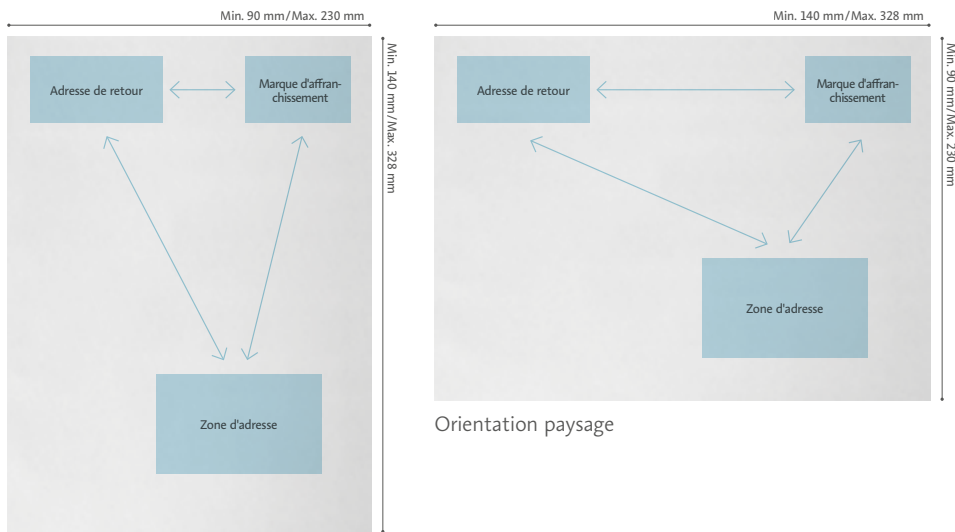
Min. 90 mm/Max. 230 mm

Min. 140 mm/Max. 328 mm

Adresse de retour

Marque d'affranchissement

Zone d'adresse

Min. 140 mm/Max. 328 mm

Min. 90 mm/Max. 230 mm

Adresse de retour

Marque d'affranchissement

Zone d'adresse

Orientation paysage